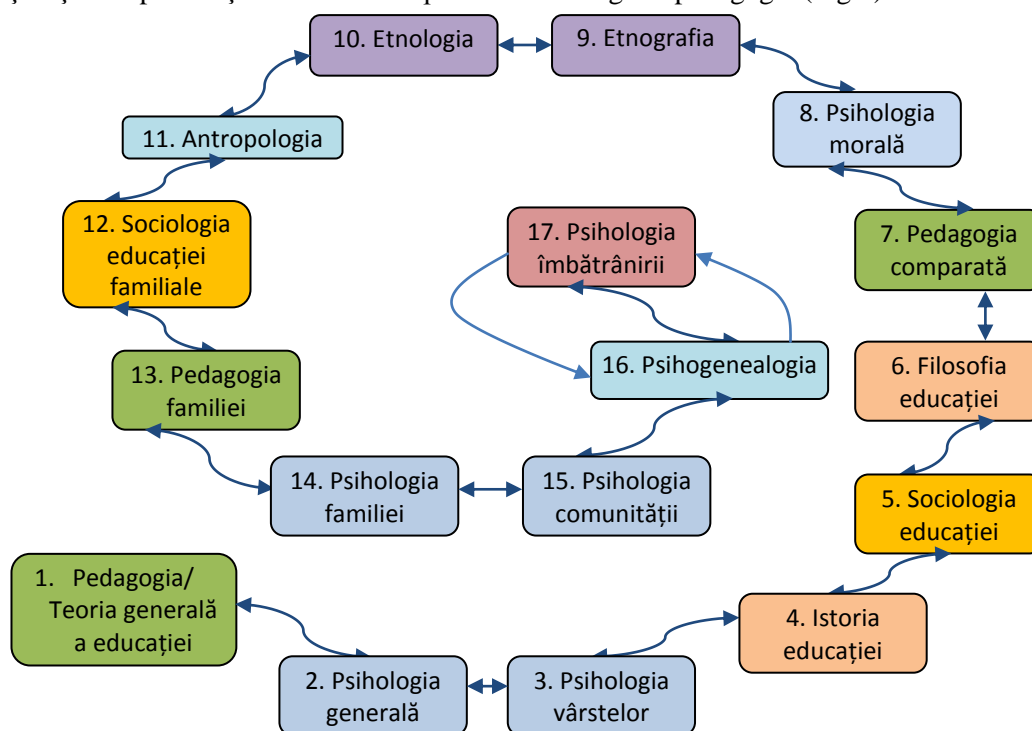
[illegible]

10. Etnologia

9. Etnografia

8. Psihologia morală

11. Antropologia

12. Sociologia educației familiale

17. Psihologia îmbătrânirii

7. Pedagogia comparată

16. Psihogenealogia

6. Filosofia educației

13. Pedagogia familiei

14. Psihologia familiei

15. Psihologia comunității

5. Sociologia educației

1. Pedagogia/ Teoria generală a educației

4. Istoria educației

2. Psihologia generală

3. Psihologia vârstelor